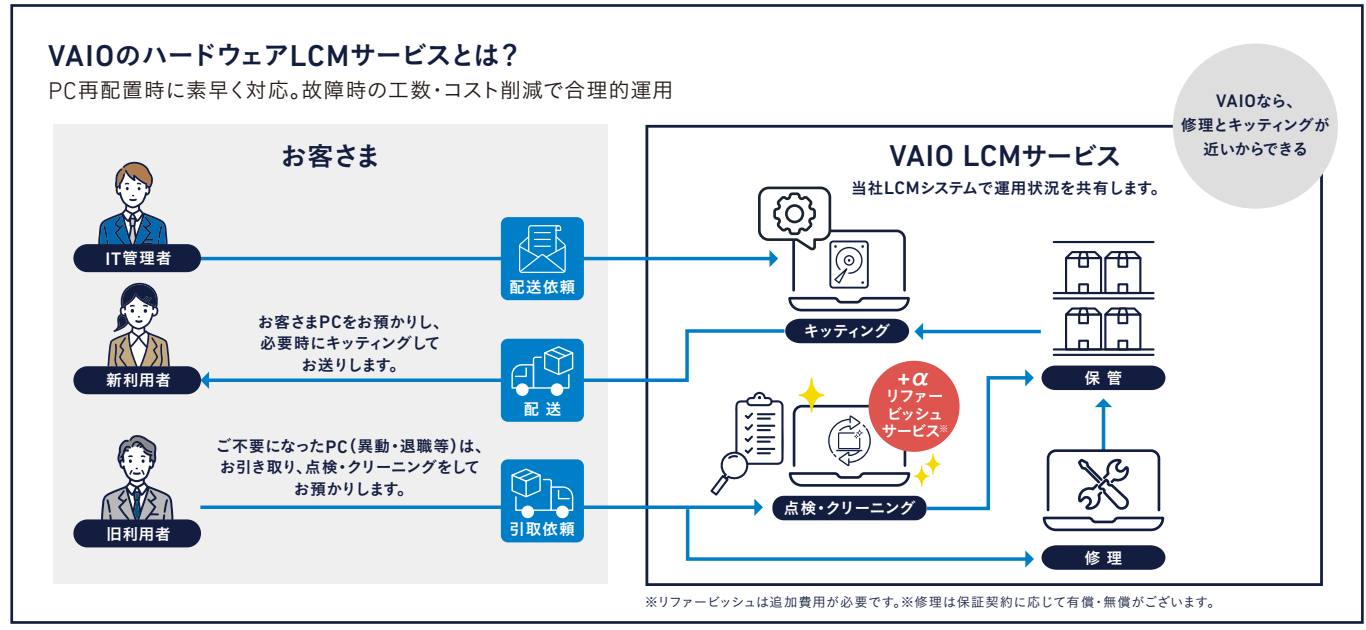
VAIOのハードウェアLCMサービスとは?
PC再配置時に素早く対応。故障時の工数・コスト削減で合理的運用

VAIOなら、修理とキッティングが近いからできる

お客さま

IT管理者

配送依頼

お客さまPCをお預かりし、必要時にキッティングしてお送りします。

新利用者

配送

ご不要になったPC(異動・退職等)は、お引き取り、点検・クリーニングをしてお預かりします。

旧利用者

引取依頼

VAIO LCMサービス
当社LCMシステムで運用状況を共有します。

キッティング

保管

$+\alpha$
リファービッシュサービス※

点検・クリーニング

修理

※リファービッシュは追加費用が必要です。※修理は保証契約に応じて有償・無償がございます。